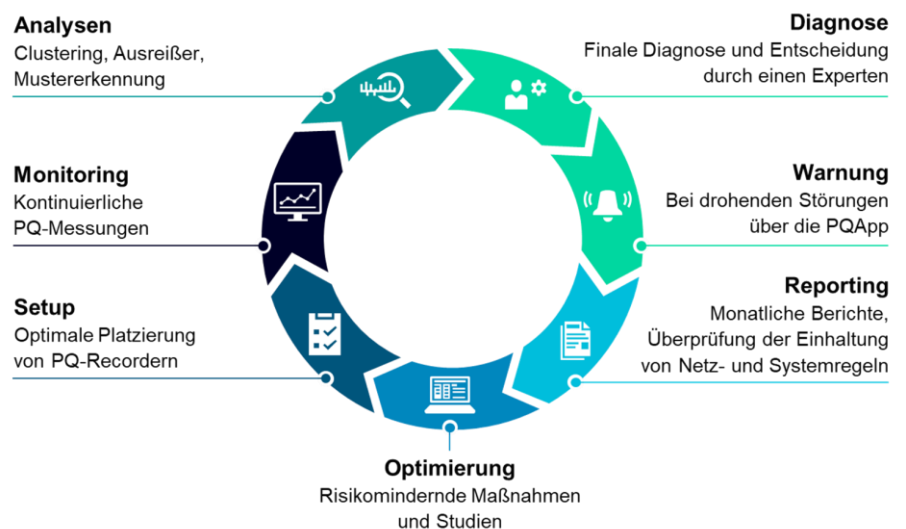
**Analysen**
Clustering, Ausreißer, Mustererkennung

**Diagnose**
Finale Diagnose und Entscheidung durch einen Experten

**Monitoring**
Kontinuierliche PQ-Messungen

**Warnung**
Bei drohenden Störungen über die PQApp

**Setup**
Optimale Platzierung von PQ-Recordern

**Reporting**
Monatliche Berichte, Überprüfung der Einhaltung von Netz- und Systemregeln

**Optimierung**
Risikomindernde Maßnahmen und Studien